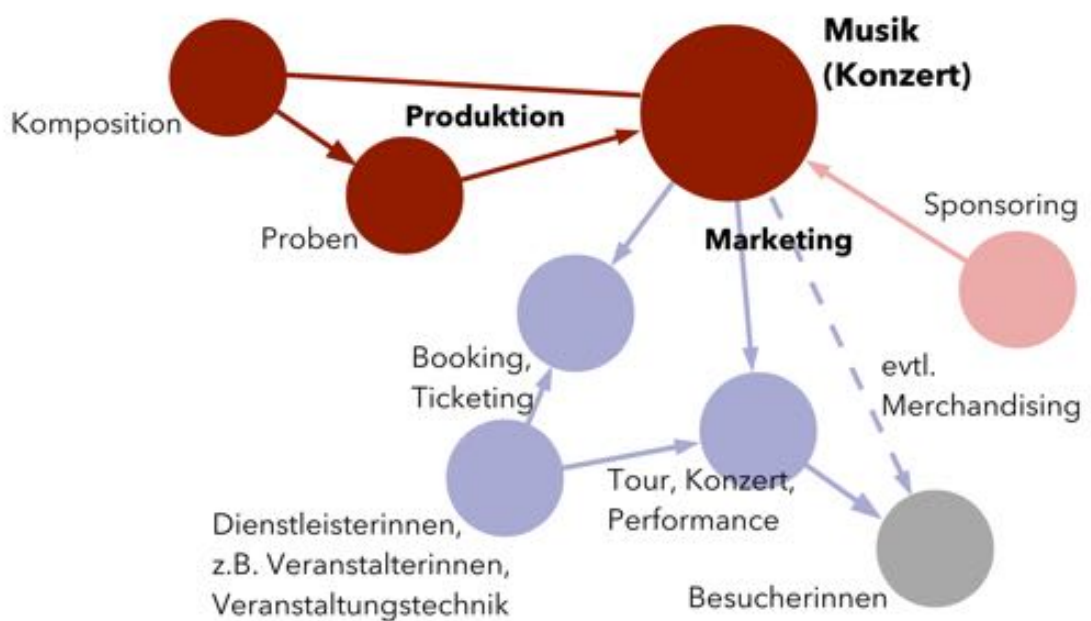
Musik (Konzert)

Komposition

Produktion

Proben

Sponsoring

Marketing

Booking, Ticketing

evtl. Merchandising

Tour, Konzert, Performance

Dienstleisterinnen, z.B. Veranstalterinnen, Veranstaltungstechnik

Besucherinnen